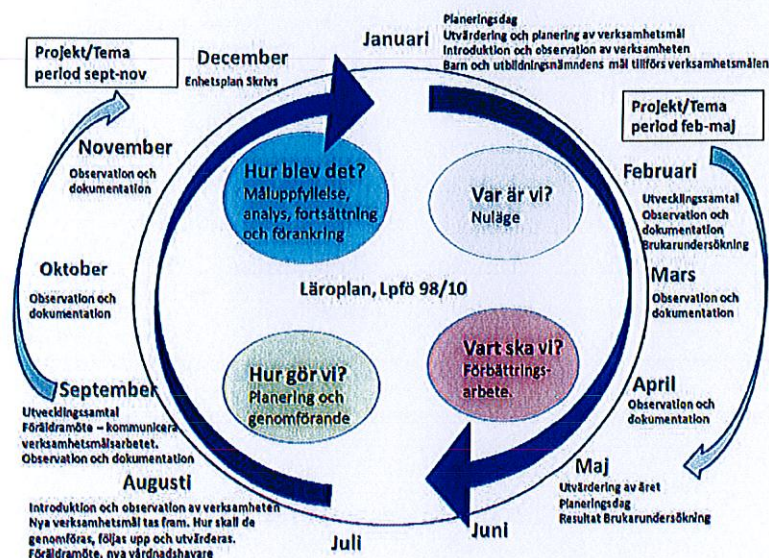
Projekt/Tema period sept-nov

December
Enhetsplan Skrivs

Januari
Planeringsdag
Utvärdering och planering av verksamhetsmål
Introduktion och observation av verksamheten
Barn och utbildningsnämndens mål tillförs verksamhetsmålen

Projekt/Tema period feb-maj

November
Observation och dokumentation

Hur blev det?
Måluppfyllelse, analys, fortsättning och förankring

Var är vi?
Nuläge

Februari
Utvecklingssamtal
Observation och dokumentation
Brukarundersökning

Oktober
Observation och dokumentation

Läroplan, Lpfö 98/10

Mars
Observation och dokumentation

Hur gör vi?
Planering och genomförande

Vart ska vi?
Förbättringsarbete.

September
Utvecklingssamtal
Föräldramöte – kommunicera verksamhetsmålsarbetet.
Observation och dokumentation

April
Observation och dokumentation

Maj
Utvärdering av året
Planeringsdag
Resultat Brukarundersökning

Augusti
Introduktion och observation av verksamheten
Nya verksamhetsmål tas fram. Hur skall de genomföras, följas upp och utvärderas.
Föräldramöte, nya vårdnadshavare

Juli

Juni